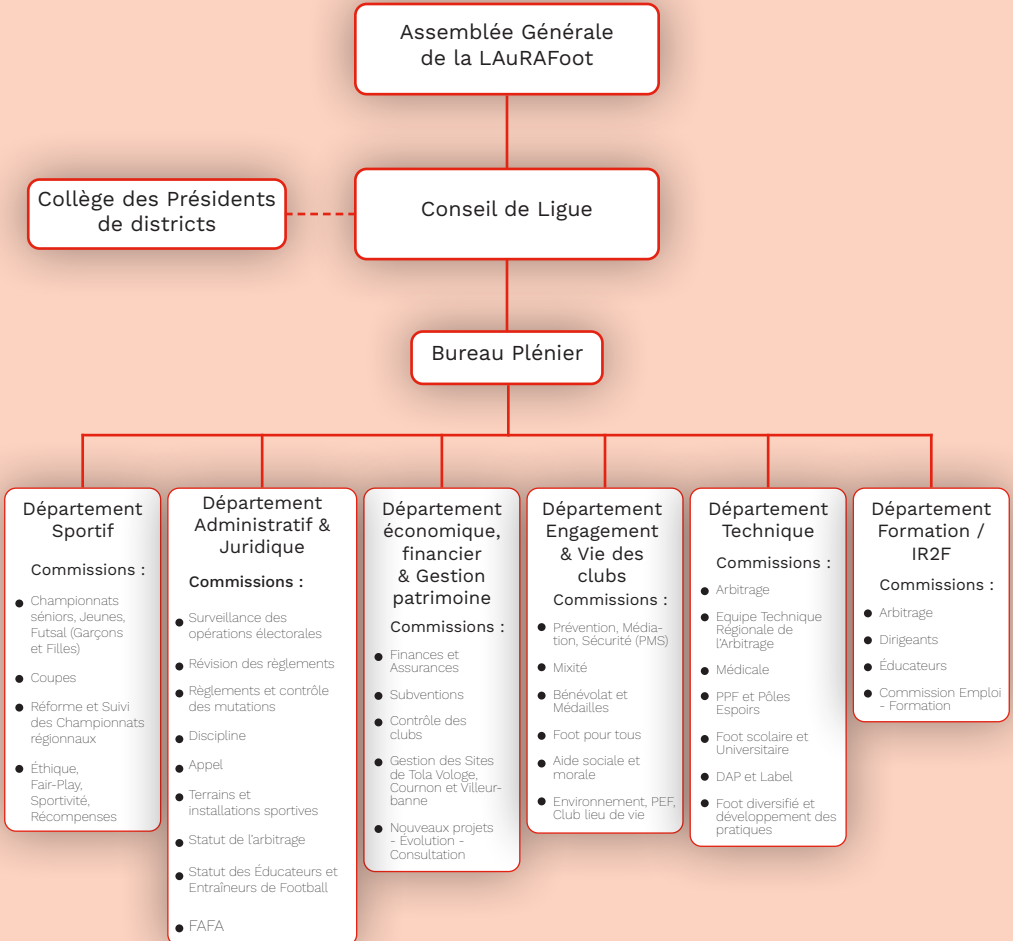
Assemblée Générale de la LAuRAFoot

Collège des Présidents de districts

Conseil de Ligue

Bureau Plénier

Département Sportif

Commissions :

- Championnats séniors, Jeunes, Futsal (Garçons et Filles)
- Coupes
- Réforme et Suivi des Championnats régionaux
- Éthique, Fair-Play, Sportivité, Récompenses

Département Administratif & Juridique

Commissions :

- Surveillance des opérations électorales
- Révision des règlements
- Règlements et contrôle des mutations
- Discipline
- Appel
- Terrains et installations sportives
- Statut de l'arbitrage
- Statut des Éducateurs et Entraîneurs de Football
- FAFA

Département économique, financier & Gestion patrimoine

Commissions :

- Finances et Assurances
- Subventions
- Contrôle des clubs
- Gestion des Sites de Tola Vologe, Cournon et Villeurbanne
- Nouveaux projets - Évolution - Consultation

Département Engagement & Vie des clubs

Commissions :

- Prévention, Médiation, Sécurité (PMS)
- Mixité
- Bénévolat et Médailles
- Foot pour tous
- Aide sociale et morale
- Environnement, PEF, Club lieu de vie

Département Technique

Commissions :

- Arbitrage
- Equipe Technique Régionale de l'Arbitrage
- Médicale
- PPF et Pôles Espoirs
- Foot scolaire et Universitaire
- DAP et Label
- Foot diversifié et développement des pratiques

Département Formation / IR2F

Commissions :

- Arbitrage
- Dirigeants
- Éducateurs
- Commission Emploi - Formation